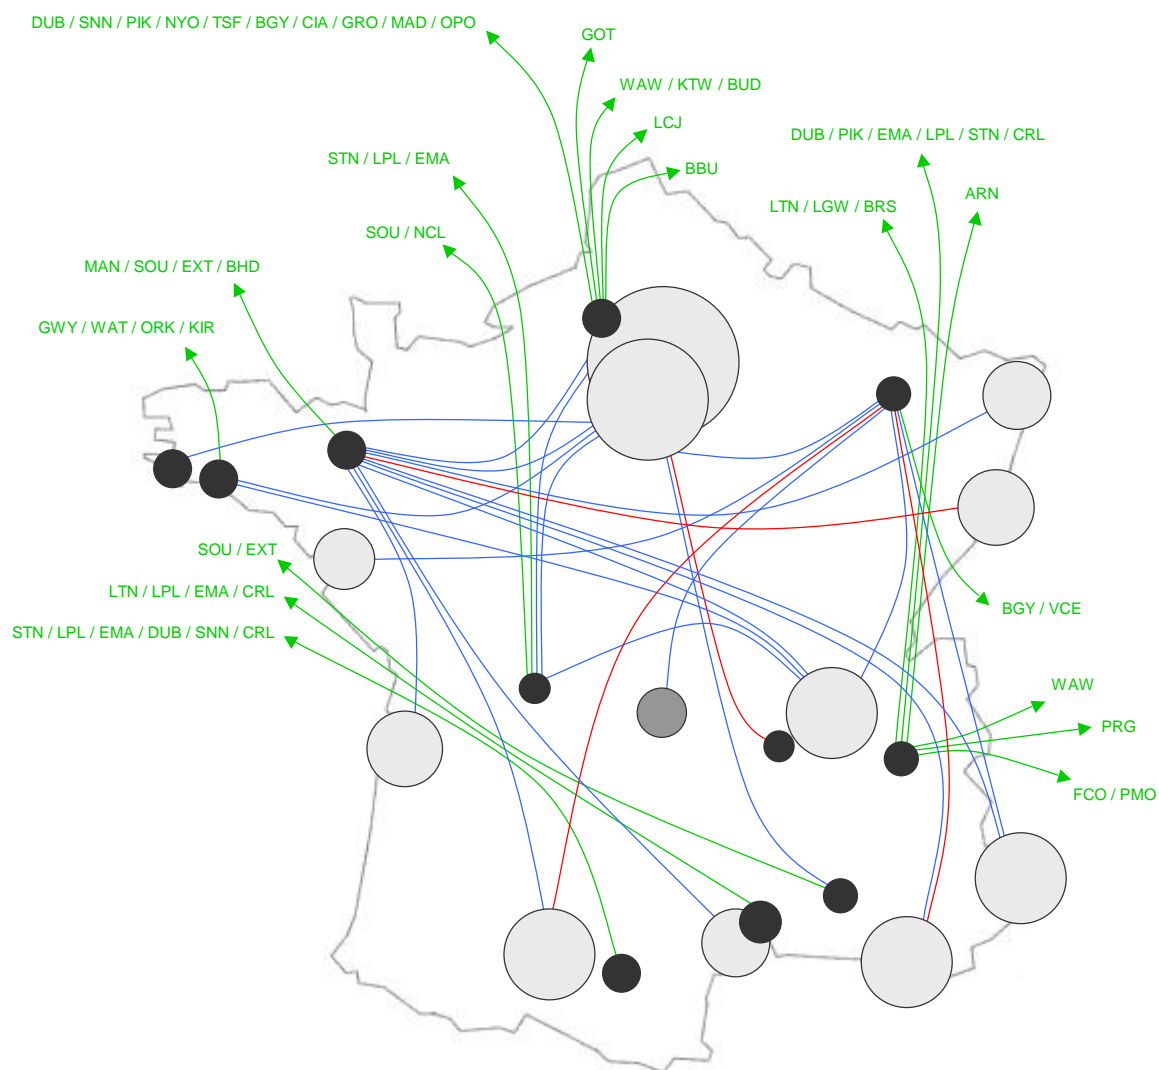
DUB / SNN / PIK / NYO / TSF / BGY / CIA / GRO / MAD / OPO

GOT

WAW / KTW / BUD

LCJ

BBU

DUB / PIK / EMA / LPL / STN / CRL

STN / LPL / EMA

ARN

LTN / LGW / BRS

SOU / NCL

MAN / SOU / EXT / BHD

GWY / WAT / ORK / KIR

SOU / EXT

BGY / VCE

LTN / LPL / EMA / CRL

STN / LPL / EMA / DUB / SNN / CRL

WAW

PRG

FCO / PMO